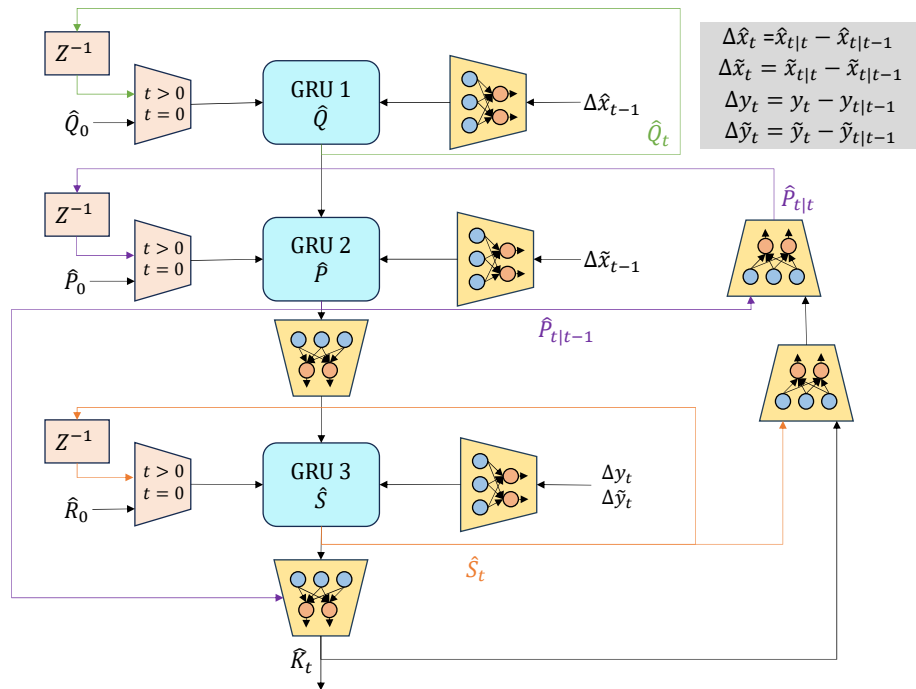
$Z^{-1}$

$t > 0$
$t = 0$

$\hat{Q}_0$

GRU 1
$\hat{Q}$

$\Delta\hat{x}_{t-1}$

$\hat{Q}_t$

$\Delta\hat{x}_t = \hat{x}_{t|t} - \hat{x}_{t|t-1}$
$\Delta\tilde{x}_t = \tilde{x}_{t|t} - \tilde{x}_{t|t-1}$
$\Delta y_t = y_t - y_{t|t-1}$
$\Delta\tilde{y}_t = \tilde{y}_t - \tilde{y}_{t|t-1}$

$\hat{P}_{t|t}$

$Z^{-1}$

$t > 0$
$t = 0$

$\hat{P}_0$

GRU 2
$\hat{P}$

$\Delta\tilde{x}_{t-1}$

$\hat{P}_{t|t-1}$

$Z^{-1}$

$t > 0$
$t = 0$

$\hat{R}_0$

GRU 3
$\hat{S}$

$\Delta y_t$
$\Delta\tilde{y}_t$

$\hat{S}_t$

$\hat{K}_t$